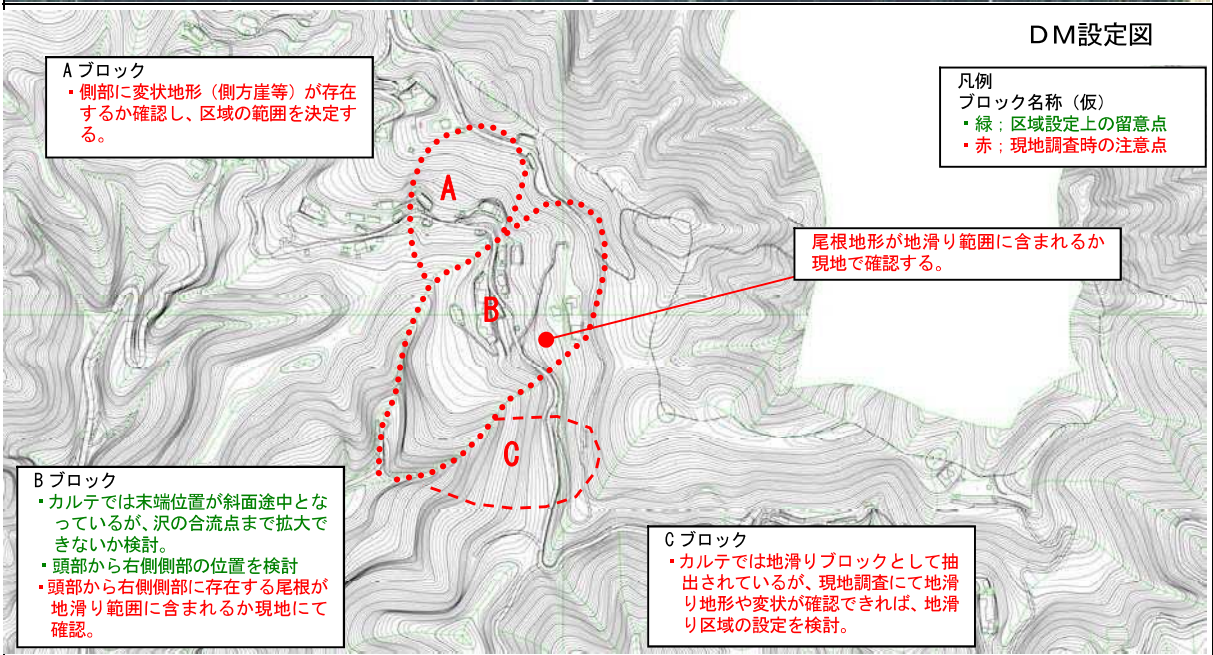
ＤＭ設定図

Ａブロック
・側部に変状地形（側方崖等）が存在するか確認し、区域の範囲を決定する。

凡例
ブロック名称（仮）
・緑；区域設定上の留意点
・赤；現地調査時の注意点

A

B

C

尾根地形が地滑り範囲に含まれるか現地で確認する。

Ｂブロック
・カルテでは末端位置が斜面途中となっているが、沢の合流点まで拡大できないか検討。
・頭部から右側側部の位置を検討
・頭部から右側側部に存在する尾根が地滑り範囲に含まれるか現地にて確認。

Ｃブロック
・カルテでは地滑りブロックとして抽出されているが、現地調査にて地滑り地形や変状が確認できれば、地滑り区域の設定を検討。